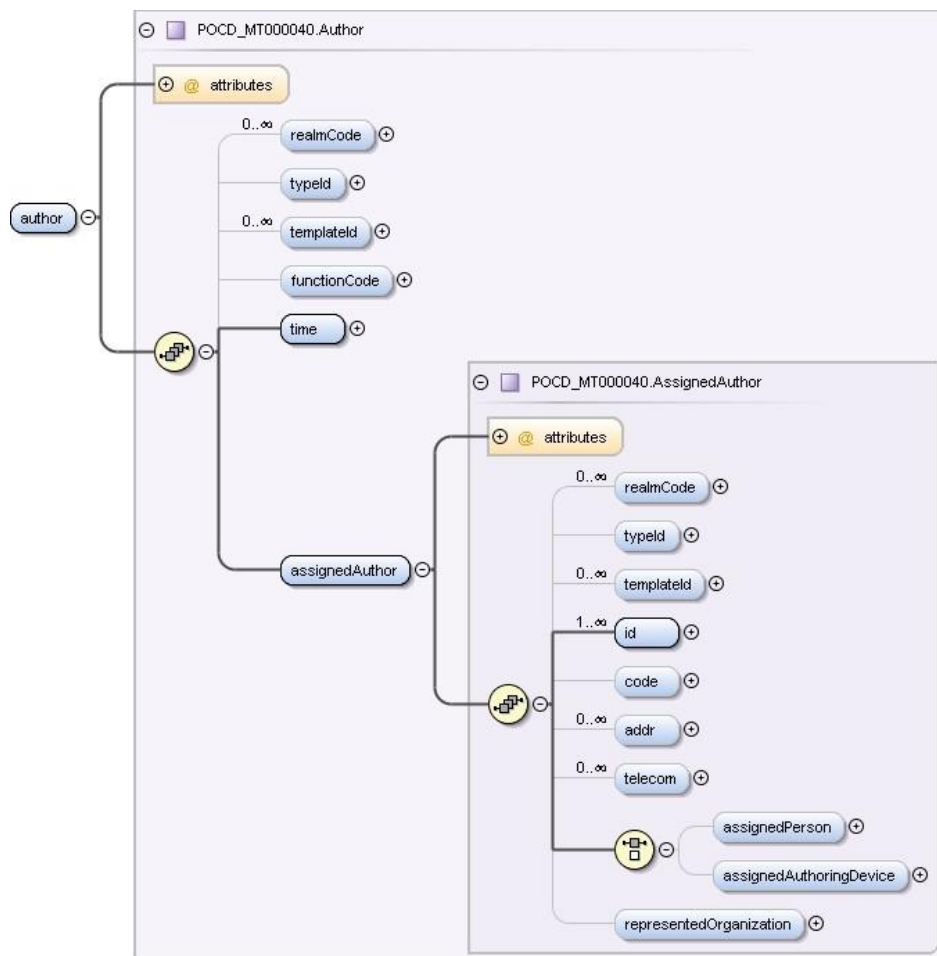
POCD_MT000040.Author

author

attributes

0..∞ realmCode

typeId

0..∞ templateId

functionCode

time

assignedAuthor

POCD_MT000040.AssignedAuthor

attributes

0..∞ realmCode

typeId

0..∞ templateId

1..∞ id

code

0..∞ addr

0..∞ telecom

assignedPerson

assignedAuthoringDevice

representedOrganization